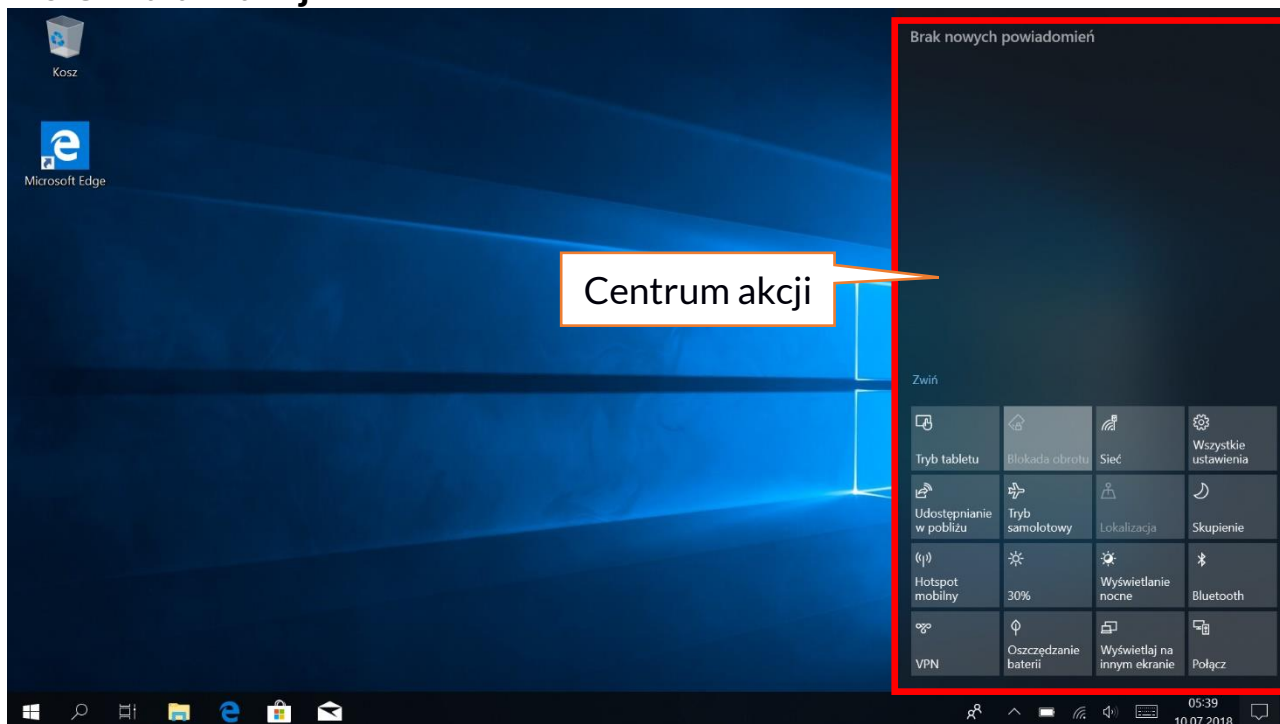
Kosz

Microsoft Edge

Centrum akcji

Brak nowych powiadomień

Zwiń

Tryb tabletu

Blokada obrotu

Sieć

Wszystkie ustawienia

Udostępnianie w pobliżu

Tryb samolotowy

Lokalizacja

Skupienie

Hotspot mobilny

30%

Wyświetlanie nocne

Bluetooth

VPN

Oszczędzanie baterii

Wyświetlaj na innym ekranie

Połącz

05:39
10.07.2018